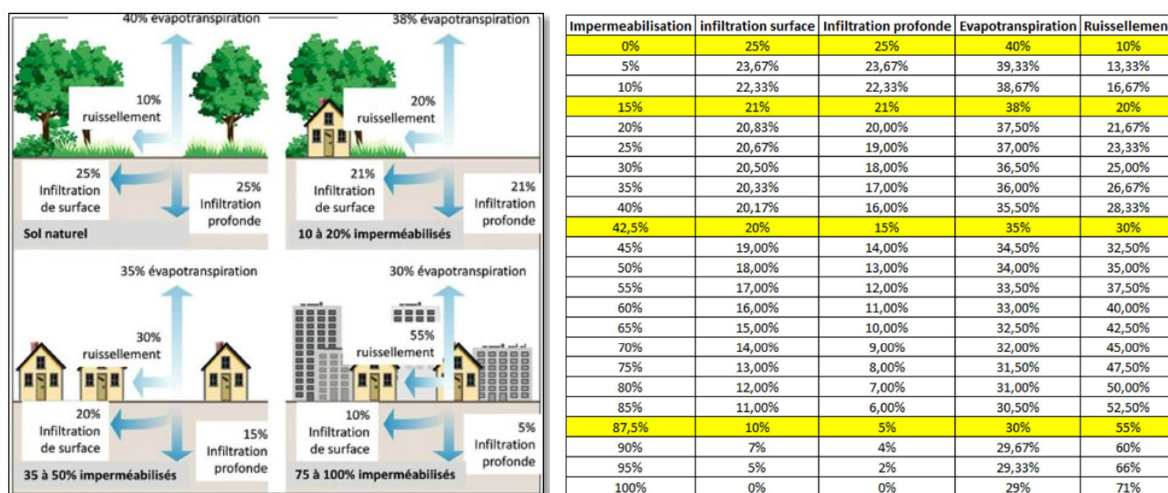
40% évapotranspiration

10% ruissellement

25% Infiltration de surface

25% Infiltration profonde

Sol naturel

38% évapotranspiration

20% ruissellement

21% Infiltration de surface

21% Infiltration profonde

10 à 20% imperméabilisés

35% évapotranspiration

30% ruissellement

20% Infiltration de surface

15% Infiltration profonde

35 à 50% imperméabilisés

30% évapotranspiration

55% ruissellement

10% Infiltration de surface

5% Infiltration profonde

75 à 100% imperméabilisés

| Impermeabilisation | infiltration surface | Infiltration profonde | Evapotranspiration | Ruissellemen |
|---|---|---|---|---|
| 0% | 25% | 25% | 40% | 10% |
| 5% | 23,67% | 23,67% | 39,33% | 13,33% |
| 10% | 22,33% | 22,33% | 38,67% | 16,67% |
| 15% | 21% | 21% | 38% | 20% |
| 20% | 20,83% | 20,00% | 37,50% | 21,67% |
| 25% | 20,67% | 19,00% | 37,00% | 23,33% |
| 30% | 20,50% | 18,00% | 36,50% | 25,00% |
| 35% | 20,33% | 17,00% | 36,00% | 26,67% |
| 40% | 20,17% | 16,00% | 35,50% | 28,33% |
| 42,5% | 20% | 15% | 35% | 30% |
| 45% | 19,00% | 14,00% | 34,50% | 32,50% |
| 50% | 18,00% | 13,00% | 34,00% | 35,00% |
| 55% | 17,00% | 12,00% | 33,50% | 37,50% |
| 60% | 16,00% | 11,00% | 33,00% | 40,00% |
| 65% | 15,00% | 10,00% | 32,50% | 42,50% |
| 70% | 14,00% | 9,00% | 32,00% | 45,00% |
| 75% | 13,00% | 8,00% | 31,50% | 47,50% |
| 80% | 12,00% | 7,00% | 31,00% | 50,00% |
| 85% | 11,00% | 6,00% | 30,50% | 52,50% |
| 87,5% | 10% | 5% | 30% | 55% |
| 90% | 7% | 4% | 29,67% | 60% |
| 95% | 5% | 2% | 29,33% | 66% |
| 100% | 0% | 0% | 29% | 71% |